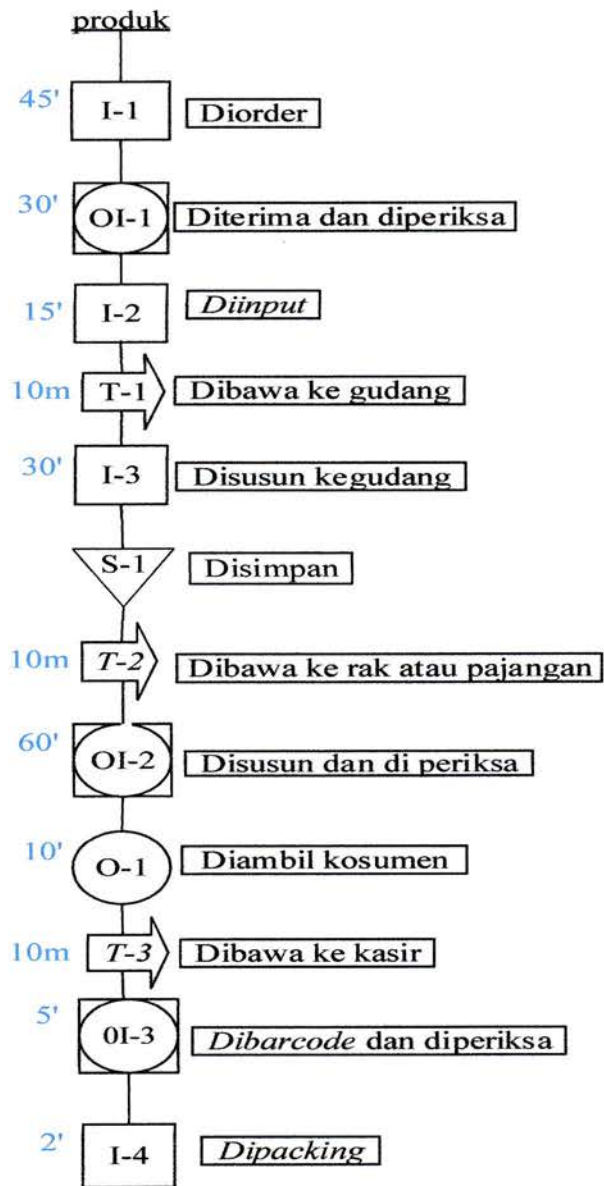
produk

45' I-1 Diorder

30' OI-1 Diterima dan diperiksa

15' I-2 Diinput

10m T-1 Dibawa ke gudang

30' I-3 Disusun kegudang

S-1 Disimpan

10m T-2 Dibawa ke rak atau pajangan

60' OI-2 Disusun dan di periksa

10' O-1 Diambil kosumen

10m T-3 Dibawa ke kasir

5' 0I-3 Dibarcode dan diperiksa

2' I-4 Dipacking